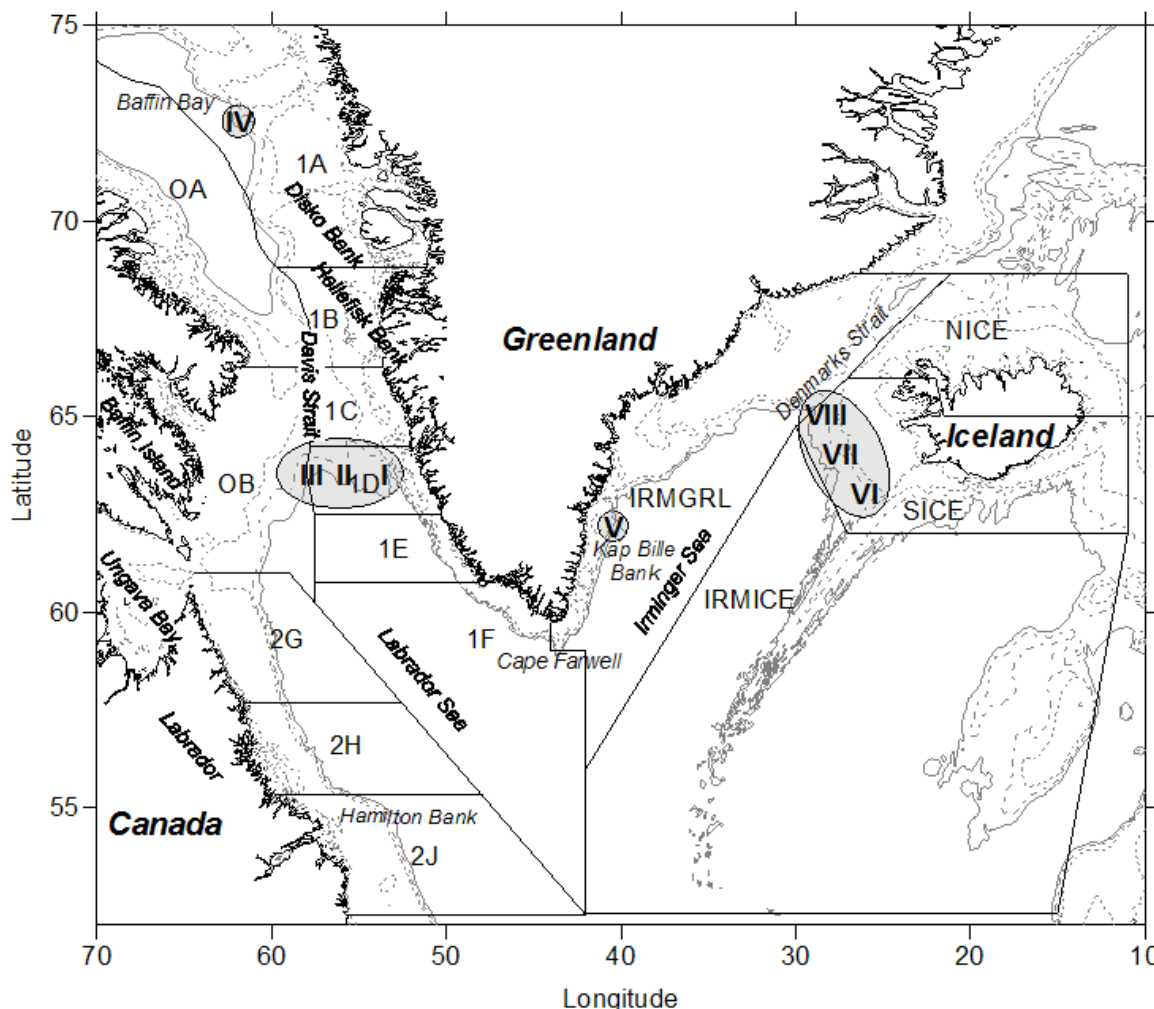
75
70
65
60
55
Latitude
Baffin Bay
IV
1A
OA
Disko Bank
Hellefisk Bank
1B
Davis Strait
Greenland
Denmarks Strait
NICE
Baffin Island
1C
VIII
VII
Iceland
III II 1D I
OB
VI
IRMGRL
SICE
V
Kap Bille Bank
1E
Ungava Bay
Irminger Sea
IRMICE
2G
Labrador Sea
1F
Cape Farwell
Labrador
2H
Canada
Hamilton Bank
2J
70
60
50
40
30
20
10
Longitude